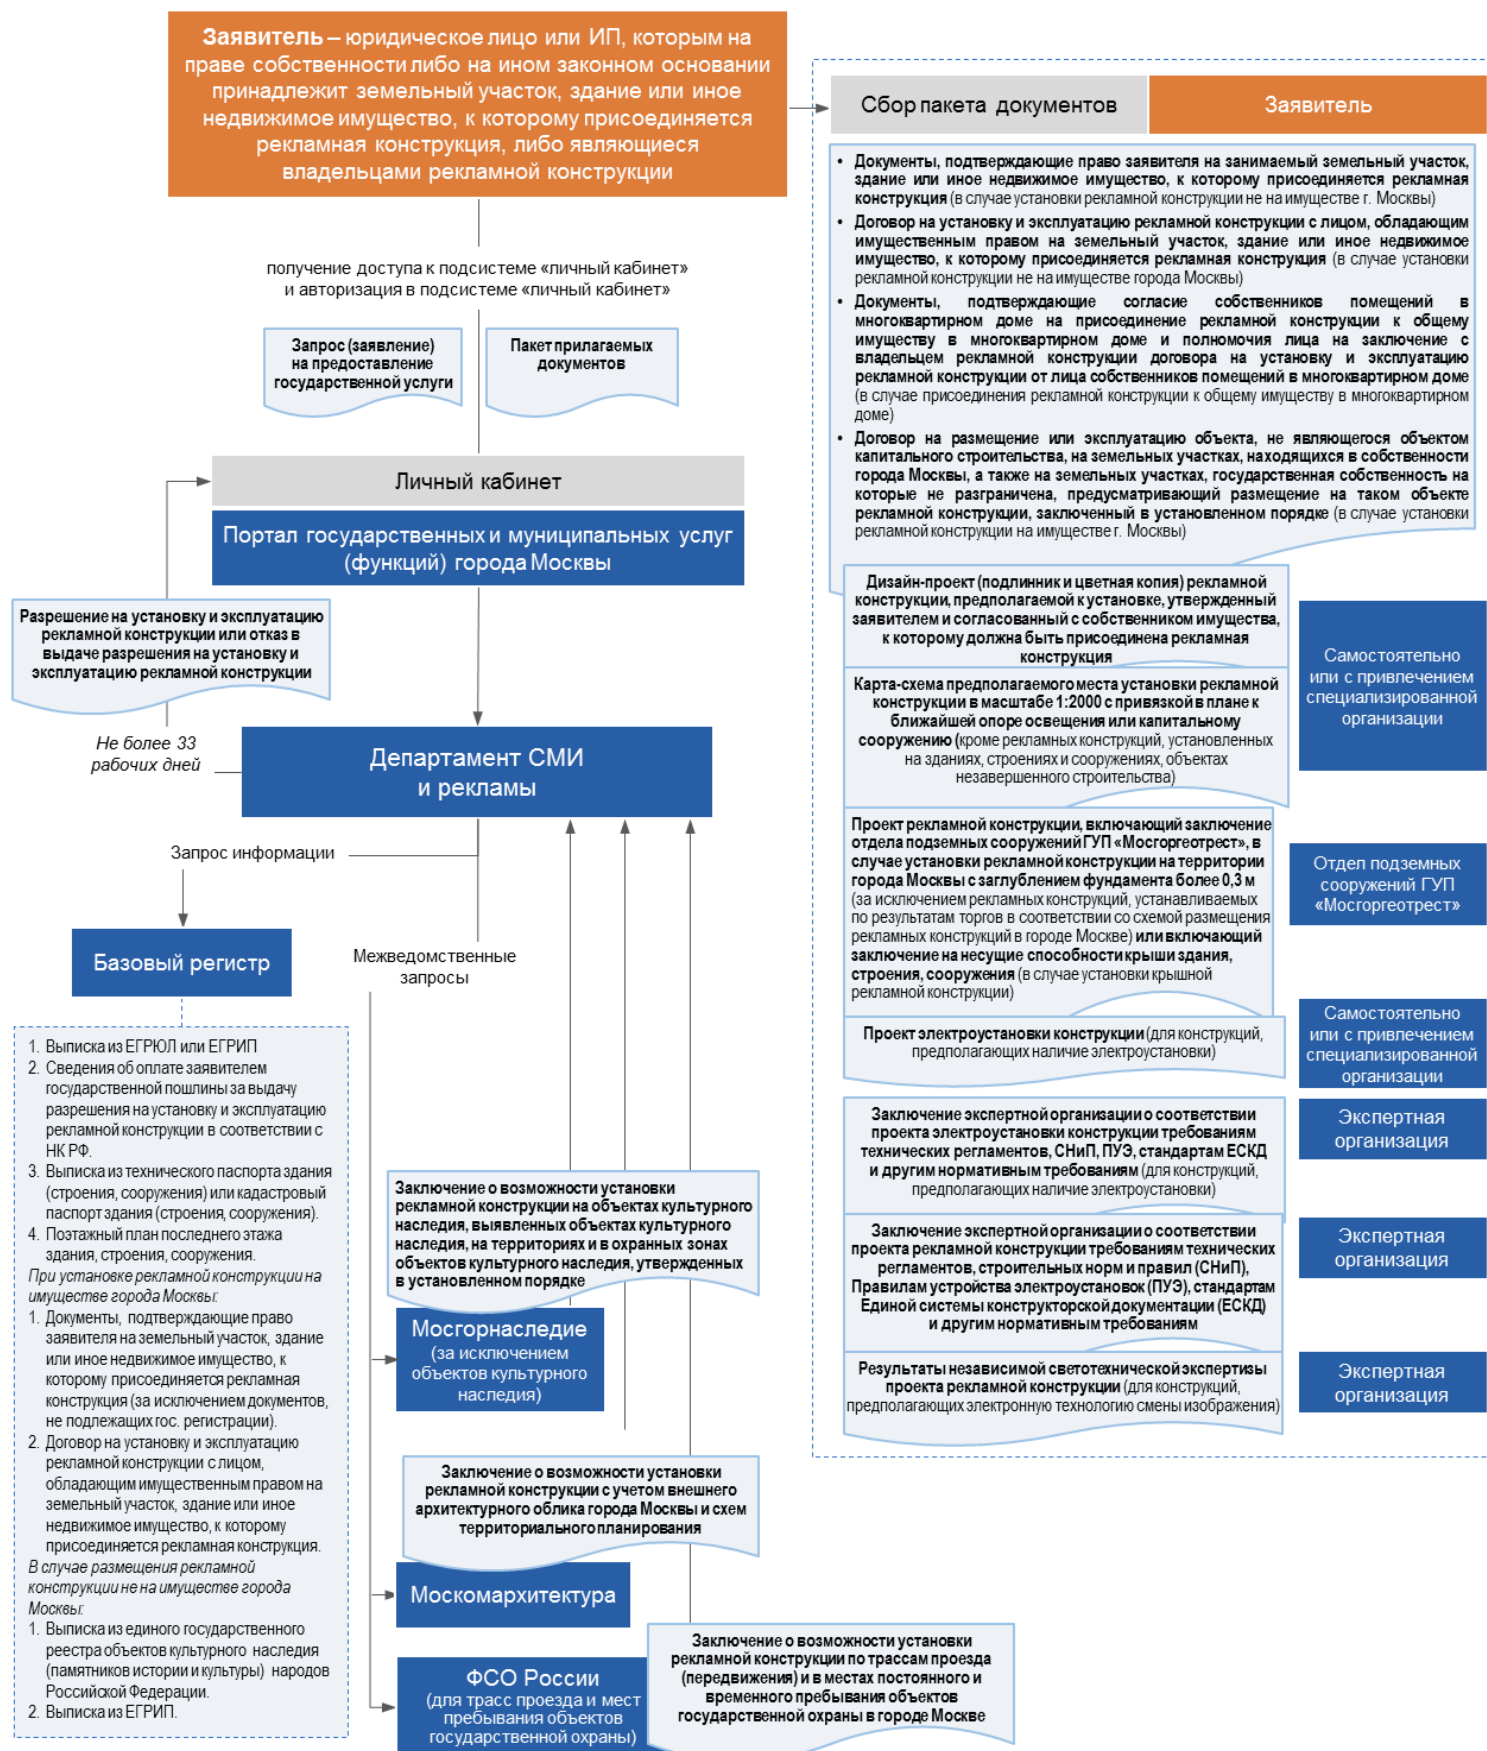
**Заявитель** – юридическое лицо или ИП, которым на праве собственности либо на ином законном основании принадлежит земельный участок, здание или иное недвижимое имущество, к которому присоединяется рекламная конструкция, либо являющиеся владельцами рекламной конструкции

получение доступа к подсистеме «личный кабинет» и авторизация в подсистеме «личный кабинет»

Запрос (заявление) на предоставление государственной услуги

Пакет прилагаемых документов

Личный кабинет

Портал государственных и муниципальных услуг (функций) города Москвы

Разрешение на установку и эксплуатацию рекламной конструкции или отказ в выдаче разрешения на установку и эксплуатацию рекламной конструкции

Не более 33 рабочих дней

Департамент СМИ и рекламы

Запрос информации

Базовый регистр

Межведомственные запросы

1. Выписка из ЕГРЮЛ или ЕГРИП
2. Сведения об оплате заявителем государственной пошлины за выдачу разрешения на установку и эксплуатацию рекламной конструкции в соответствии с НК РФ.
3. Выписка из технического паспорта здания (строения, сооружения) или кадастровый паспорт здания (строения, сооружения).
4. Поэтажный план последнего этажа здания, строения, сооружения.

При установке рекламной конструкции на имуществе города Москвы:
1. Документы, подтверждающие право заявителя на земельный участок, здание или иное недвижимое имущество, к которому присоединяется рекламная конструкция (за исключением документов, не подлежащих гос. регистрации).
2. Договор на установку и эксплуатацию рекламной конструкции с лицом, обладающим имущественным правом на земельный участок, здание или иное недвижимое имущество, к которому присоединяется рекламная конструкция.

В случае размещения рекламной конструкции не на имуществе города Москвы:
1. Выписка из единого государственного реестра объектов культурного наследия (памятников истории и культуры) народов Российской Федерации.
2. Выписка из ЕГРИП.

Заключение о возможности установки рекламной конструкции на объектах культурного наследия, выявленных объектах культурного наследия, на территориях и в охранных зонах объектов культурного наследия, утвержденных в установленном порядке

Мосгорнаследие (за исключением объектов культурного наследия)

Заключение о возможности установки рекламной конструкции с учетом внешнего архитектурного облика города Москвы и схем территориального планирования

Москомархитектура

ФСО России (для трасс проезда и мест пребывания объектов государственной охраны)

Заключение о возможности установки рекламной конструкции по трассам проезда (передвижения) и в местах постоянного и временного пребывания объектов государственной охраны в городе Москве

Сбор пакета документов | Заявитель

• Документы, подтверждающие право заявителя на занимаемый земельный участок, здание или иное недвижимое имущество, к которому присоединяется рекламная конструкция (в случае установки рекламной конструкции не на имуществе г. Москвы)
• Договор на установку и эксплуатацию рекламной конструкции с лицом, обладающим имущественным правом на земельный участок, здание или иное недвижимое имущество, к которому присоединяется рекламная конструкция (в случае установки рекламной конструкции не на имуществе города Москвы)
• Документы, подтверждающие согласие собственников помещений в многоквартирном доме на присоединение рекламной конструкции к общему имуществу в многоквартирном доме и полномочия лица на заключение с владельцем рекламной конструкции договора на установку и эксплуатацию рекламной конструкции от лица собственников помещений в многоквартирном доме (в случае присоединения рекламной конструкции к общему имуществу в многоквартирном доме)
• Договор на размещение или эксплуатацию объекта, не являющегося объектом капитального строительства, на земельных участках, находящихся в собственности города Москвы, а также на земельных участках, государственная собственность на которые не разграничена, предусматривающий размещение на таком объекте рекламной конструкции, заключенный в установленном порядке (в случае установки рекламной конструкции на имуществе г. Москвы)

Дизайн-проект (подлинник и цветная копия) рекламной конструкции, предполагаемой к установке, утвержденный заявителем и согласованный с собственником имущества, к которому должна быть присоединена рекламная конструкция

Карта-схема предполагаемого места установки рекламной конструкции в масштабе 1:2000 с привязкой в плане к ближайшей опоре освещения или капитальному сооружению (кроме рекламных конструкций, установленных на зданиях, строениях и сооружениях, объектах незавершенного строительства)

Самостоятельно или с привлечением специализированной организации

Проект рекламной конструкции, включающий заключение отдела подземных сооружений ГУП «Мосгоргеотрест», в случае установки рекламной конструкции на территории города Москвы с заглублением фундамента более 0,3 м (за исключением рекламных конструкций, устанавливаемых по результатам торгов в соответствии со схемой размещения рекламных конструкций в городе Москве) или включающий заключение на несущие способности крыши здания, строения, сооружения (в случае установки крышной рекламной конструкции)

Отдел подземных сооружений ГУП «Мосгоргеотрест»

Проект электроустановки конструкции (для конструкций, предполагающих наличие электроустановки)

Самостоятельно или с привлечением специализированной организации

Заключение экспертной организации о соответствии проекта электроустановки конструкции требованиям технических регламентов, строительных норм и правил (СНиП), ПУЭ, стандартам ЕСКД и другим нормативным требованиям (для конструкций, предполагающих наличие электроустановки)

Экспертная организация

Заключение экспертной организации о соответствии проекта рекламной конструкции требованиям технических регламентов, строительных норм и правил (СНиП), Правилам устройства электроустановок (ПУЭ), стандартам Единой системы конструкторской документации (ЕСКД) и другим нормативным требованиям

Экспертная организация

Результаты независимой светотехнической экспертизы проекта рекламной конструкции (для конструкций, предполагающих электронную технологию смены изображения)

Экспертная организация